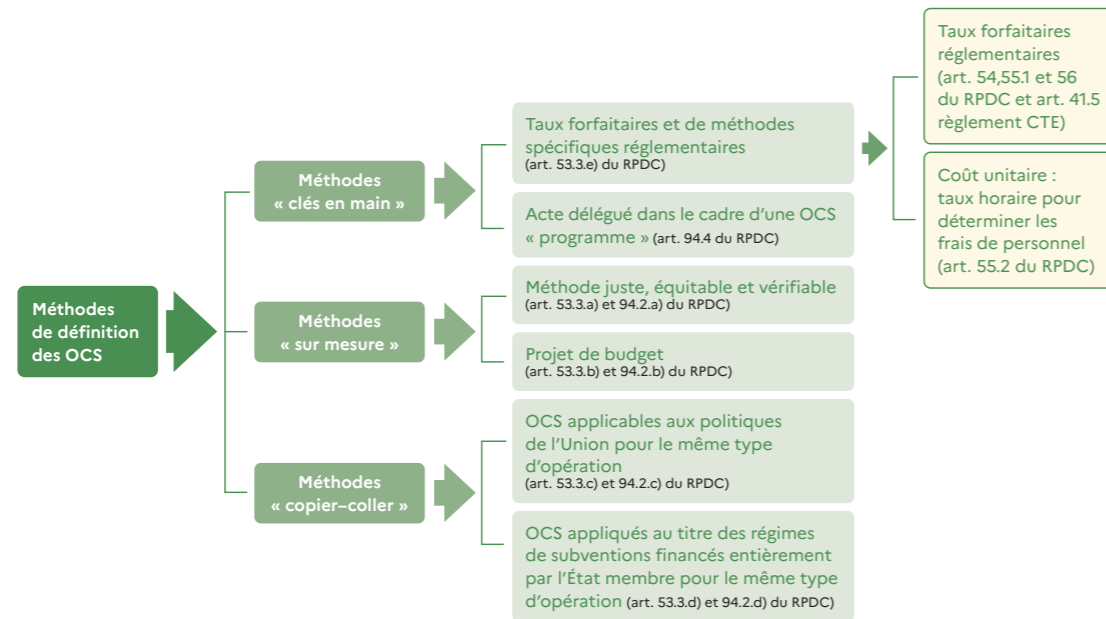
Méthodes de définition des OCS

Méthodes « clés en main »

Taux forfaitaires et de méthodes spécifiques réglementaires (art. 53.3.e) du RPDC)

Taux forfaitaires réglementaires (art. 54,55.1 et 56 du RPDC et art. 41.5 règlement CTE)

Coût unitaire : taux horaire pour déterminer les frais de personnel (art. 55.2 du RPDC)

Acte délégué dans le cadre d'une OCS « programme » (art. 94.4 du RPDC)

Méthodes « sur mesure »

Méthode juste, équitable et vérifiable (art. 53.3.a) et 94.2.a) du RPDC)

Projet de budget (art. 53.3.b) et 94.2.b) du RPDC)

Méthodes « copier-coller »

OCS applicables aux politiques de l'Union pour le même type d'opération (art. 53.3.c) et 94.2.c) du RPDC)

OCS appliqués au titre des régimes de subventions financés entièrement par l'État membre pour le même type d'opération (art. 53.3.d) et 94.2.d) du RPDC)